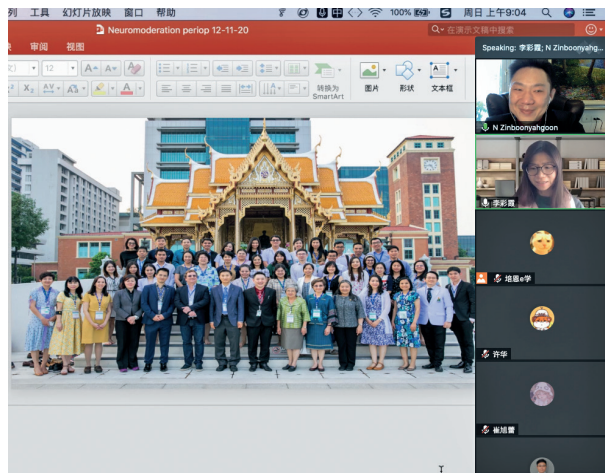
列 工具 幻灯片放映 窗口 帮助
100%
周日 上午9:04
Neuromoderation periop 12-11-20
在演示文稿中搜索
审阅 视图
12
转换为 SmartArt
图片 形状 文本框
Speaking: 李彩霞; N Zinboonyahgoon
N Zinboonyahgoon
李彩霞
培恩e学
许华
崔旭蕾